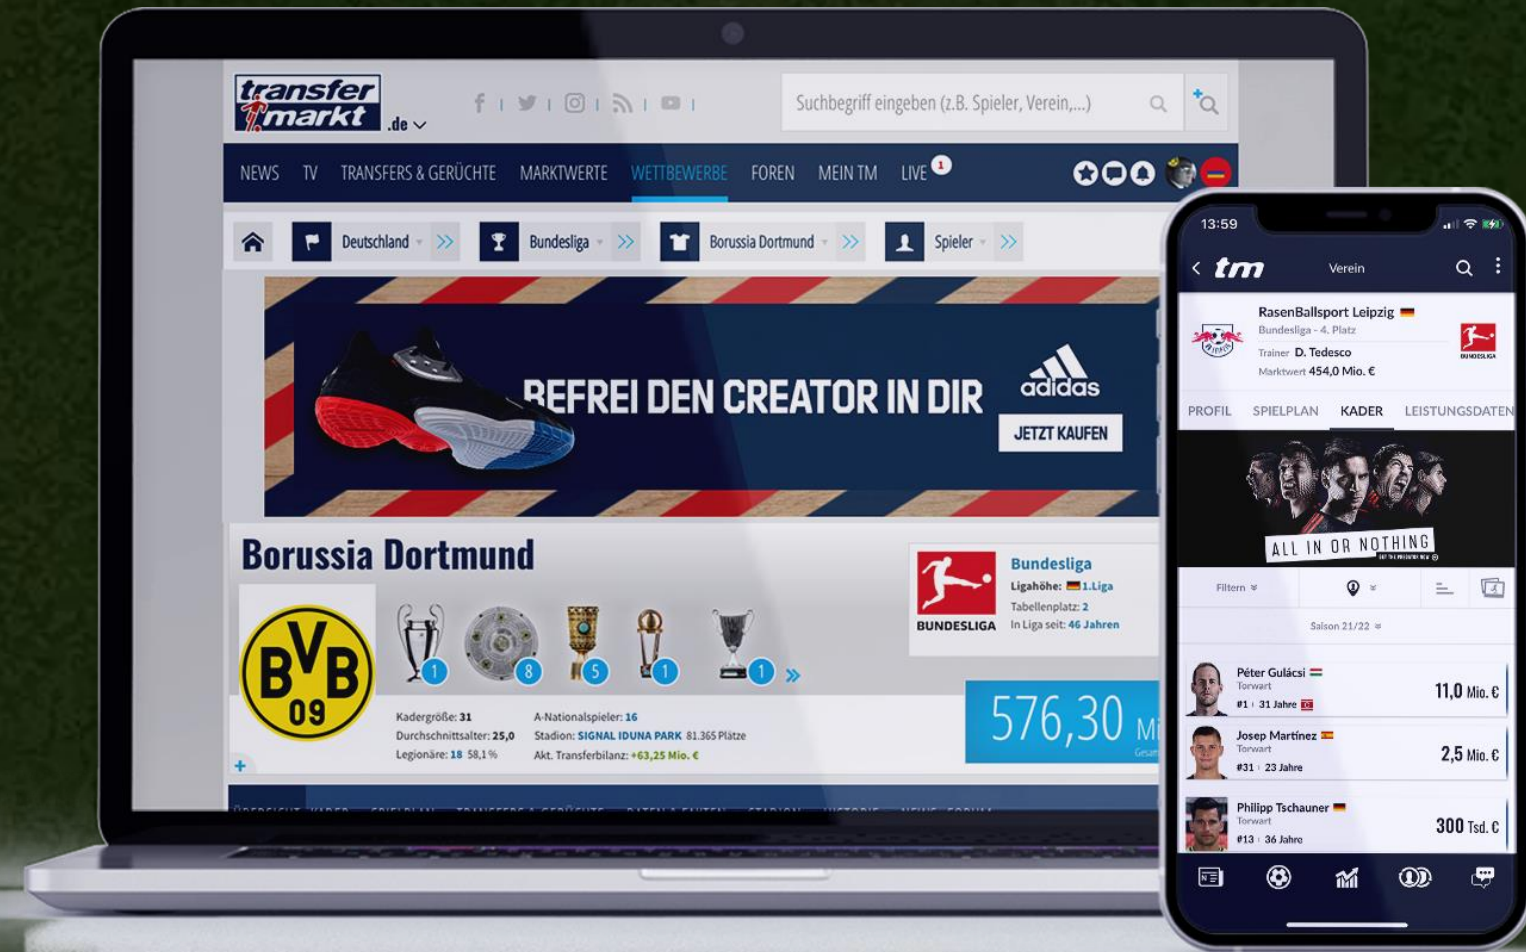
transfer markt .de

Suchbegriff eingeben (z.B. Spieler, Verein,...)

NEWS TV TRANSFERS & GERÜCHTE MARKTWERTE WETTBEWERBE FOREN MEIN TM LIVE 1

Deutschland Bundesliga Borussia Dortmund Spieler

BEFREI DEN CREATOR IN DIR adidas JETZT KAUFEN

Borussia Dortmund

BVB 09

1 8 5 1 1

BUNDESLIGA

Bundesliga
Ligahöhe: 1.Liga
Tabellenplatz: 2
In Liga seit: 46 Jahren

Kadergröße: 31
Durchschnittsalter: 25,0
Legionäre: 18 58,1 %

A-Nationalspieler: 16
Stadion: SIGNAL IDUNA PARK 81.365 Plätze
Akt. Transferbilanz: +63,25 Mio. €

576,30 Mi

13:59

tm Verein

RasenBallsport Leipzig
Bundesliga - 4. Platz
Trainer D. Tedesco
Marktwert 454,0 Mio. €

PROFIL SPIELPLAN KADER LEISTUNGSDATEN

ALL IN OR NOTHING

Filtern

Saison 21/22

Péter Gulácsi
Torwart
#1 31 Jahre
11,0 Mio. €

Josep Martínez
Torwart
#31 23 Jahre
2,5 Mio. €

Philipp Tschauner
Torwart
#13 36 Jahre
300 Tsd. €